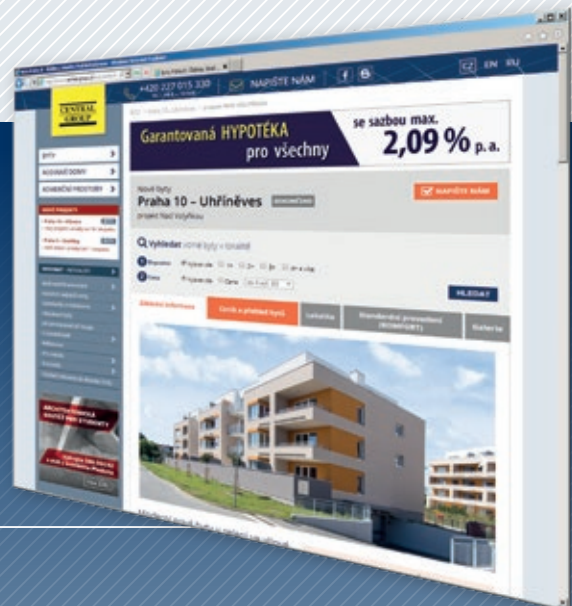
+420 227 015 330

NAPIŠTE NÁM

CZ EN RU

CENTRAL GROUP

Garantovaná HYPOTÉKA pro všechny

se sazbou max. 2,09 % p. a.

Byty

Nové byty
Praha 10 – Uhříněves

NAPIŠTE NÁM

Vyhledat volné byty v lokalitě

HLEDAT

Základní informace

Ceník a přehled bytů

Lokalita

Galerie